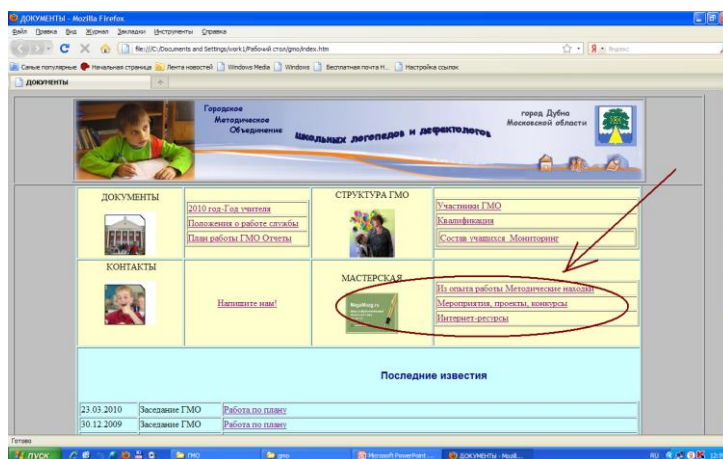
ДОКУМЕНТЫ - Mozilla Firefox

Файл Правка Вид Журнал Закладки Инструменты Справка

file:///C:/Documents and Settings/work1/Рабочий стол/gmo/index.htm

Яндекс

Самые популярные Начальная страница Лента новостей Windows Media Windows Бесплатная почта H... Настройка ссылок

ДОКУМЕНТЫ

Городское Методическое Объединение школьных логопедов и дефектологов

город Дубна Московской области

| ДОКУМЕНТЫ | 2010 год-Год учителя<br>Положения о работе службы<br>План работы ГМО Отчеты | СТРУКТУРА ГМО | Участники ГМО<br>Квалификация<br>Состав учащихся Мониторинг |
|---|---|---|---|
| КОНТАКТЫ | Напишите нам! | МАСТЕРСКАЯ | Из опыта работы Методические находки<br>Мероприятия, проекты, конкурсы<br>Интернет-ресурсы |

Последние известия

| 23.03.2010 | Заседание ГМО | Работа по плану |
|---|---|---|
| 30.12.2009 | Заседание ГМО | Работа по плану |

Готово

пуск gmo gmo Microsoft PowerPoint ... ДОКУМЕНТЫ - Mozil... RU